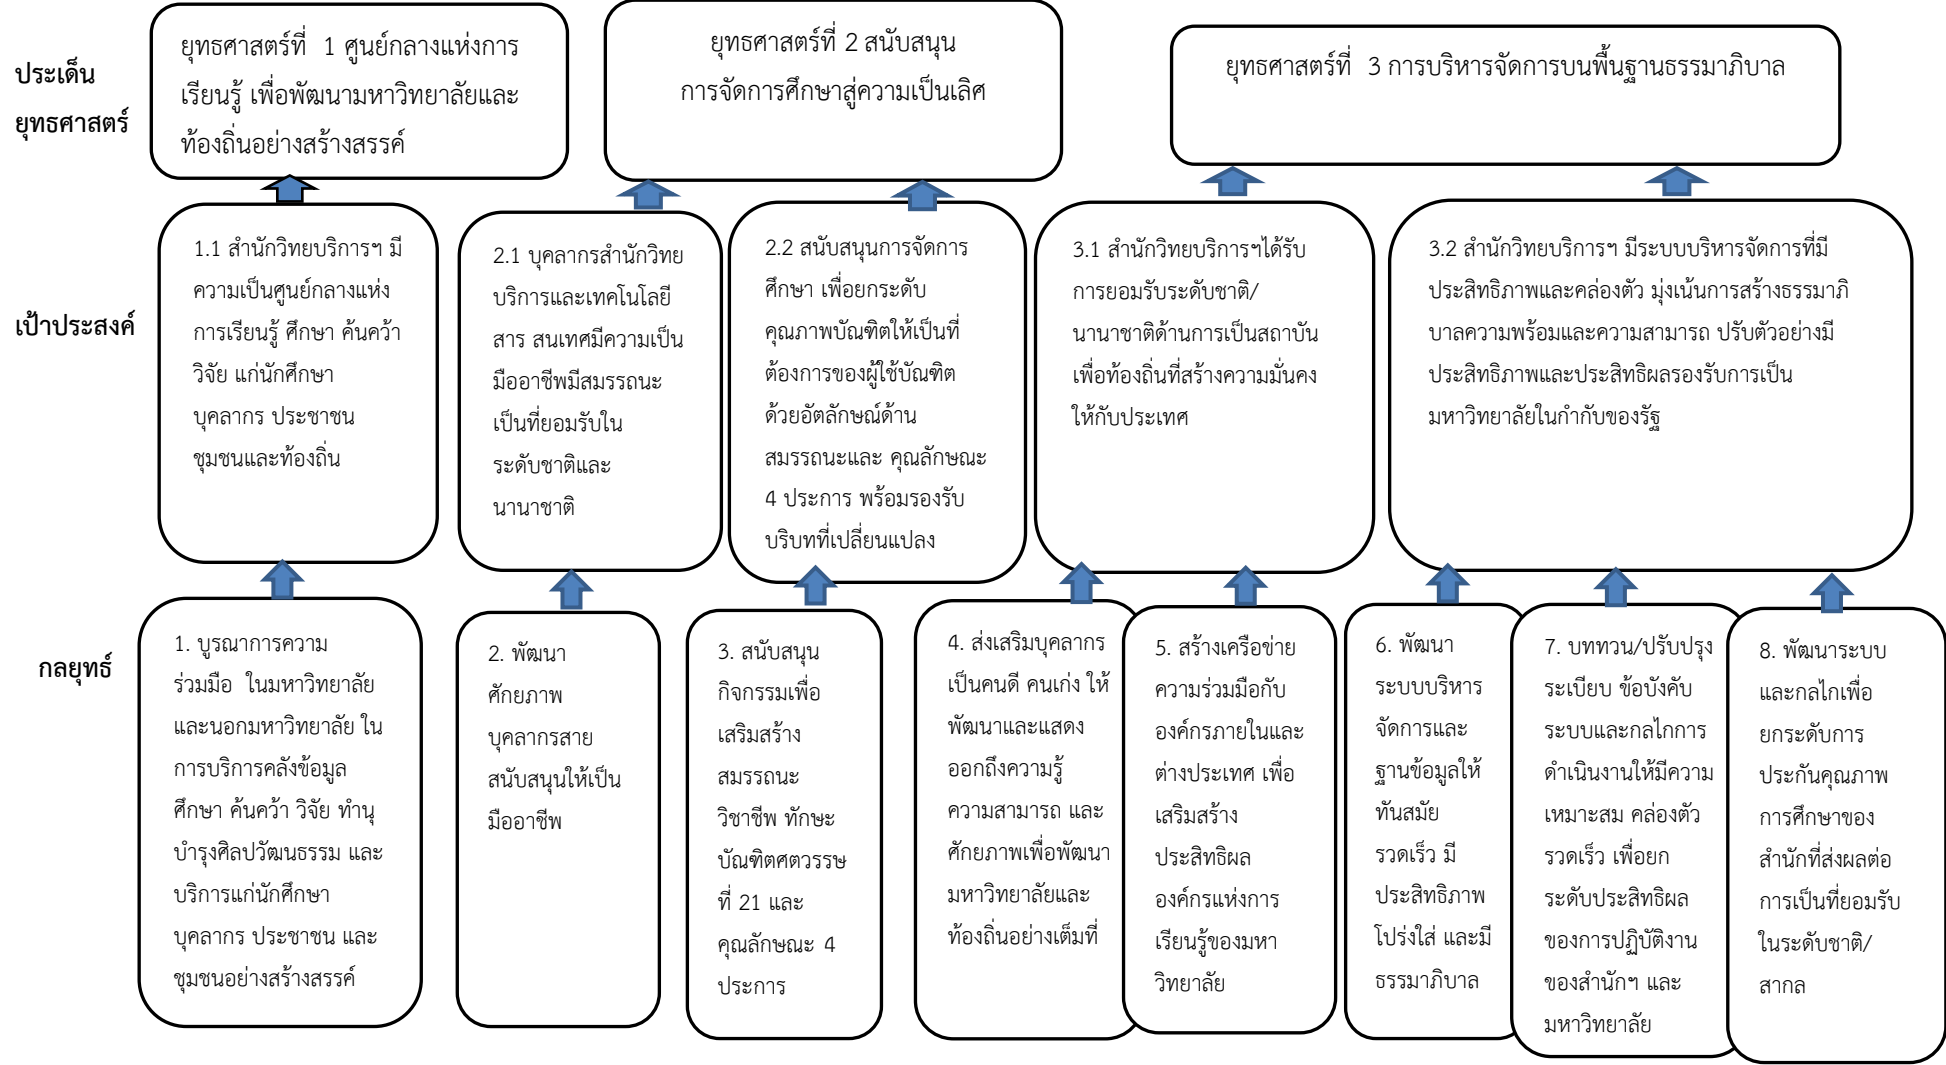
ประเด็นยุทธศาสตร์

ยุทธศาสตร์ที่ 1 ศูนย์กลางแห่งการเรียนรู้ เพื่อพัฒนามหาวิทยาลัยและท้องถิ่นอย่างสร้างสรรค์

ยุทธศาสตร์ที่ 2 สนับสนุนการจัดการศึกษาสู่ความเป็นเลิศ

ยุทธศาสตร์ที่ 3 การบริหารจัดการบนพื้นฐานธรรมาภิบาล

เป้าประสงค์

1.1 สำนักวิทยบริการฯ มีความเป็นศูนย์กลางแห่งการเรียนรู้ ศึกษา ค้นคว้า วิจัย แก่นักศึกษา บุคลากร ประชาชน ชุมชนและท้องถิ่น

2.1 บุคลากรสำนักวิทยบริการและเทคโนโลยีสาร สนเทศมีความเป็นมืออาชีพมีสมรรถนะเป็นที่ยอมรับในระดับชาติและนานาชาติ

2.2 สนับสนุนการจัดการศึกษา เพื่อยกระดับคุณภาพบัณฑิตให้เป็นที่ต้องการของผู้ใช้บัณฑิตด้วยอัตลักษณ์ด้านสมรรถนะและ คุณลักษณะ 4 ประการ พร้อมรองรับบริบทที่เปลี่ยนแปลง

3.1 สำนักวิทยบริการฯได้รับการยอมรับระดับชาติ/นานาชาติด้านการเป็นสถาบันเพื่อท้องถิ่นที่สร้างความมั่นคงให้กับประเทศ

3.2 สำนักวิทยบริการฯ มีระบบบริหารจัดการที่มีประสิทธิภาพและคล่องตัว มุ่งเน้นการสร้างธรรมาภิบาลความพร้อมและความสามารถ ปรับตัวอย่างมีประสิทธิภาพและประสิทธิผลรองรับการเป็นมหาวิทยาลัยในกำกับของรัฐ

กลยุทธ์

1. บูรณาการความร่วมมือ ในมหาวิทยาลัยและนอกมหาวิทยาลัย ในการบริการคลังข้อมูลศึกษา ค้นคว้า วิจัย ทำนุบำรุงศิลปวัฒนธรรม และบริการแก่นักศึกษา บุคลากร ประชาชน และชุมชนอย่างสร้างสรรค์

2. พัฒนาศักยภาพบุคลากรสายสนับสนุนให้เป็นมืออาชีพ

3. สนับสนุนกิจกรรมเพื่อเสริมสร้างสมรรถนะวิชาชีพ ทักษะบัณฑิตศตวรรษที่ 21 และคุณลักษณะ 4 ประการ

4. ส่งเสริมบุคลากรเป็นคนดี คนเก่ง ให้พัฒนาและแสดงออกถึงความรู้ ความสามารถ และศักยภาพเพื่อพัฒนามหาวิทยาลัยและท้องถิ่นอย่างเต็มที่

5. สร้างเครือข่ายความร่วมมือกับองค์กรภายในและต่างประเทศ เพื่อเสริมสร้างประสิทธิผลองค์กรแห่งการเรียนรู้ของมหาวิทยาลัย

6. พัฒนาระบบบริหารจัดการและฐานข้อมูลให้ทันสมัย รวดเร็ว มีประสิทธิภาพ โปร่งใส และมีธรรมาภิบาล

7. บททวน/ปรับปรุงระเบียบ ข้อบังคับ ระบบและกลไกการดำเนินงานให้มีความเหมาะสม คล่องตัว รวดเร็ว เพื่อยกระดับประสิทธิผลของการปฏิบัติงานของสำนักฯ และมหาวิทยาลัย

8. พัฒนาระบบและกลไกเพื่อยกระดับการประกันคุณภาพการศึกษาของสำนักที่ส่งผลต่อการเป็นที่ยอมรับในระดับชาติ/สากล